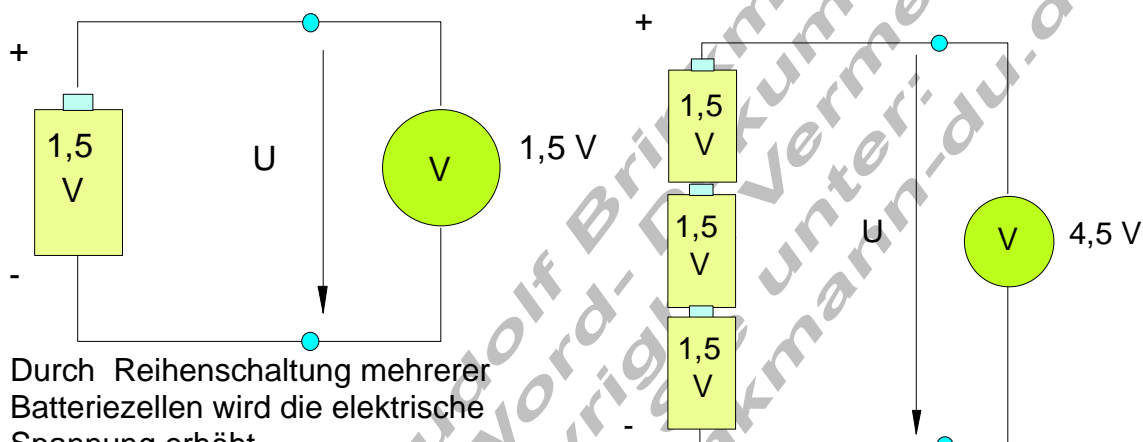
+

1,5 V

U

V

1,5 V

-

Durch Reihenschaltung mehrerer Batteriezellen wird die elektrische Spannung erhöht

+

1,5 V

1,5 V

1,5 V

-

U

V

4,5 V

Rudolf Brinkmann Word-Dokument Copyright unterricht-du.de